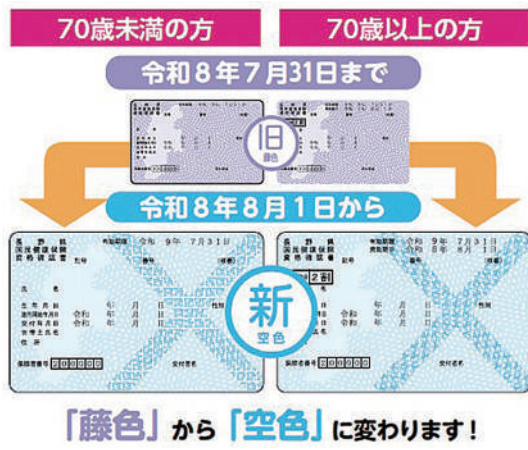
70歳未満の方

70歳以上の方

令和8年7月31日まで

旧
藤色

令和8年8月1日から

長野県
国民健康保険
資格確認書

有効期限 令和 9年 7月31日

記号
番号

氏名
生年月日
適用開始年月日 令和 年 月 日
交付年月日 令和 年 月 日
世帯主氏名
住所

保険者番号 200000

交付者名

新
空色

長野県
国民健康保険
資格確認書

有効期限 令和 9年 7月31日

2割

保険者番号 200000

交付者名

「藤色」から「空色」に変わります！